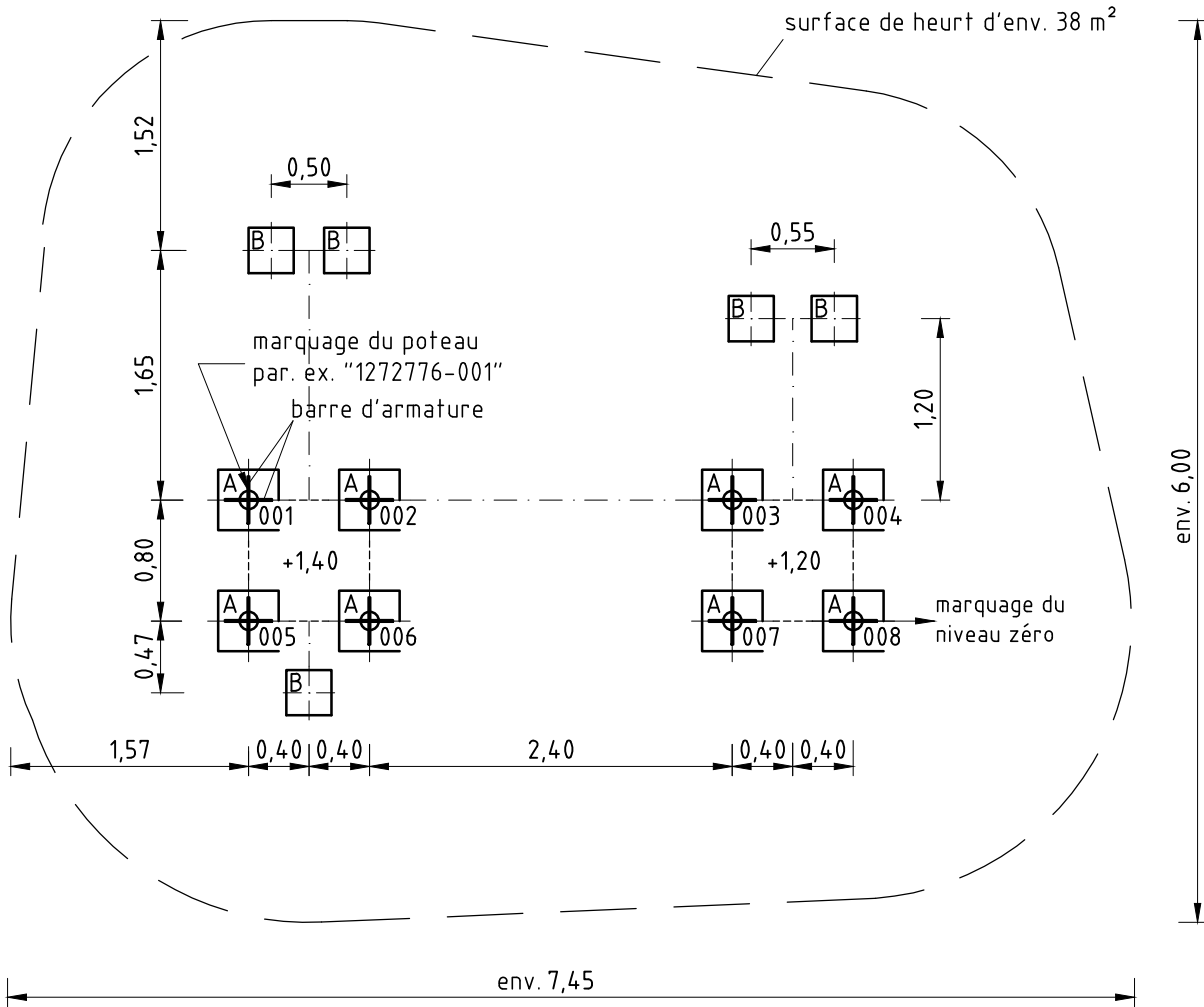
surface de heurt d'env. 38 m$^2$

1,52

0,50

B B

0,55

B B

marquage du poteau
par. ex. "1272776-001"

barre d'armature

1,65

1,20

env. 6,00

A 001 A 002 A 003 A 004

0,80

+1,40

+1,20

A 005 A 006 A 007 A 008

marquage du niveau zéro

0,47

B

1,57 0,40 0,40 2,40 0,40 0,40

env. 7,45